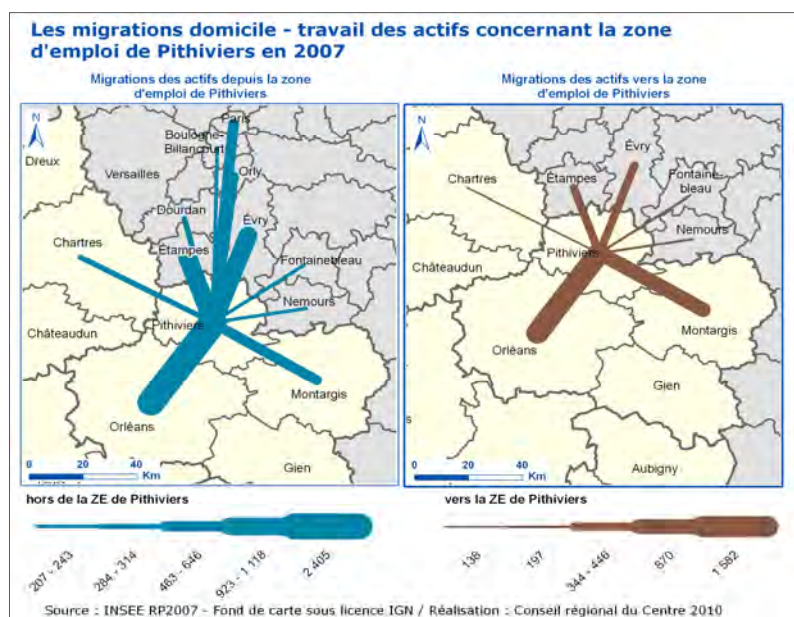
Les migrations domicile - travail des actifs concernant la zone d'emploi de Pithiviers en 2007

Migrations des actifs depuis la zone d'emploi de Pithiviers

N

Paris
Boulogne-Billancourt
Dreux
Versailles
Orly
Dourdan
Évry
Chartres
Étampes
Fontainebleau
Nemours
Châteaudun
Pithiviers
Montargis
Orléans
Gien

0 20 40 Km

Migrations des actifs vers la zone d'emploi de Pithiviers

N

Évry
Chartres
Étampes
Fontainebleau
Nemours
Pithiviers
Châteaudun
Montargis
Orléans
Gien
Aubigny

0 20 40 Km

hors de la ZE de Pithiviers

207 - 243
284 - 314
463 - 646
923 - 1 118
2 405

vers la ZE de Pithiviers

136
197
344 - 446
870
1 582

Source : INSEE RP2007 - Fond de carte sous licence IGN / Réalisation : Conseil régional du Centre 2010